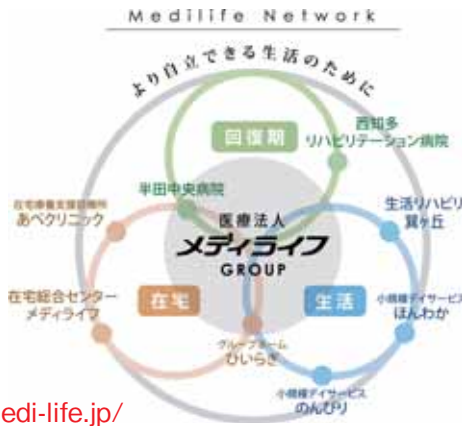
Medilife Network

より自立できる生活のために

回復期

西知多リハビリテーション病院

半田中央病院

医療法人
メディライフ
GROUP

在宅療養支援診療所
あべクリニック

生活リハビリ
翼ヶ丘

在宅総合センター
メディライフ

在宅

生活

小規模デイサービ
ほんわか

グループホーム
ひいらぎ

小規模デイサービス
のんびり

edi-life.jp/